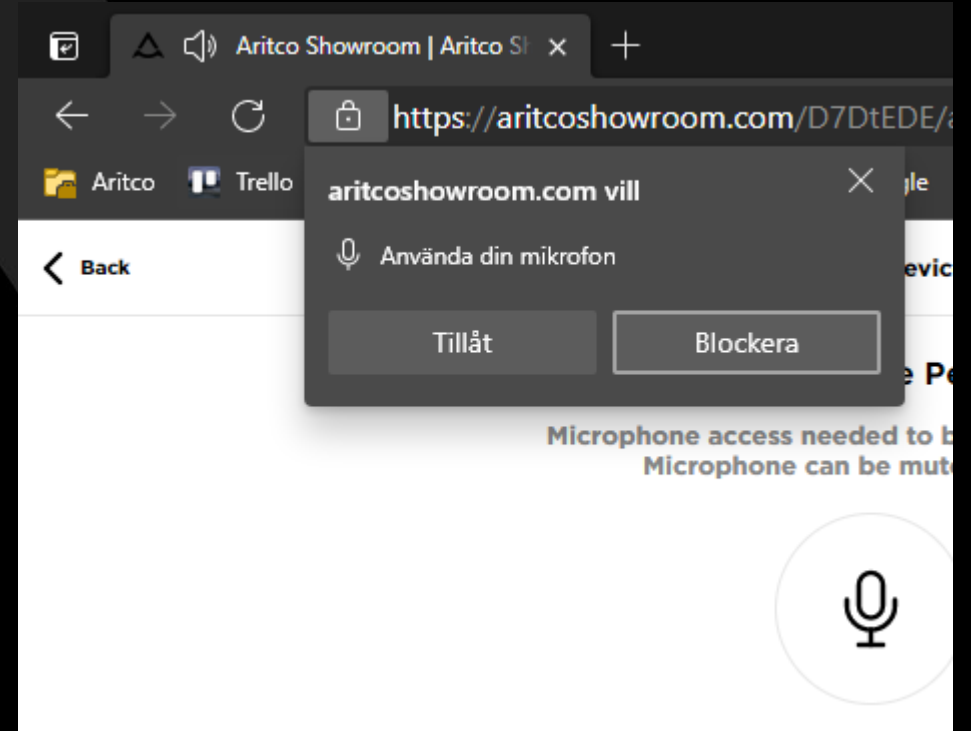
Aritco Showroom | Aritco Sh ×

https://aritcoshowroom.com/D7DtEDE/a

Aritco Trello gle

Back

evic

aritcoshowroom.com vill

Använda din mikrofon

Tillåt

Blockera

e Pe

Microphone access needed to b
Microphone can be mut